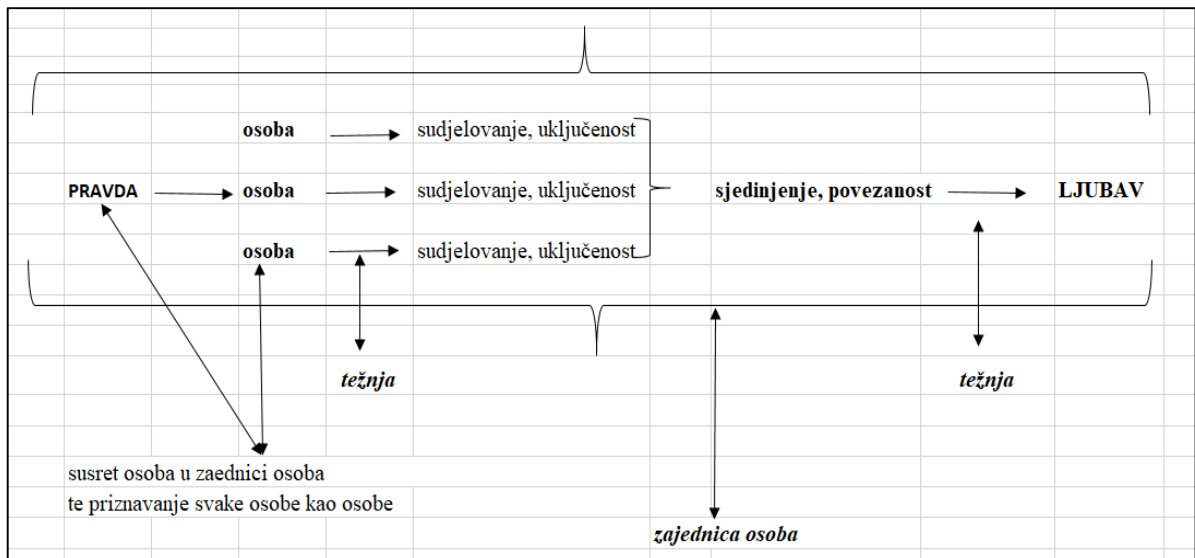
osoba sudjelovanje, uključenost

PRAVDA osoba sudjelovanje, uključenost sjedinjenje, povezanost LJUBAV

osoba sudjelovanje, uključenost

težnja

težnja

susret osoba u zaednici osoba
te priznavanje svake osobe kao osobe

zajednica osoba